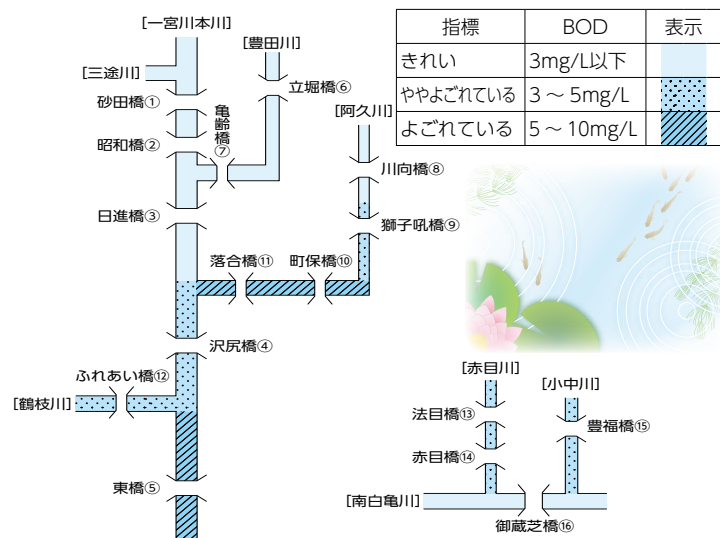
| 指標 | BOD | 表示 |
|---|---|---|
| きれい | 3mg/L以下 | |
| ややよごれている | 3 ~ 5mg/L | |
| よごれている | 5 ~ 10mg/L | |

[一宮川本川]
[豊田川]
[三途川]
立堀橋⑥
砂田橋①
亀齢橋⑦
[阿久川]
昭和橋②
川向橋⑧
日進橋③
獅子吼橋⑨
落合橋⑪
町保橋⑩
沢尻橋④
ふれあい橋⑫
[鶴枝川]
東橋⑤
[赤目川]
[小中川]
法目橋⑬
豊福橋⑮
赤目橋⑭
[南白亀川]
御蔵芝橋⑯